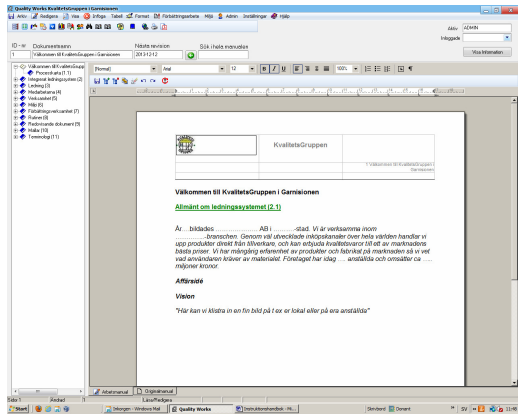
Quality Works KvalitetsGruppen i Garnisionen

Arkiv Redigera Visa Infoga Tabell Format Förbättringsarbete Miljö Admin Inställningar Hjälp

Aktiv ADMIN
Inloggade

Visa Information

ID-nr Dokumentnamn Nästa revision Sök i hela manualen
1 Välkommen till KvalitetsGruppen i Garnisionen 2013-12-12

Välkommen till KvalitetsGrupp
Processkarta (1.1)
Integrerat ledningssystem (2)
Ledning (3)
Medarbetarna (4)
Verksamhet (5)
Miljö (6)
Förbättringsverksamhet (7)
Rutiner (8)
Redovisande dokument (9)
Mallar (10)
Terminologi (11)

(Normal) Arial 12 100%

KvalitetsGruppen

1 Välkommen till KvalitetsGruppen i Garnisionen

Välkommen till KvalitetsGruppen i Garnisionen

Allmänt om ledningssystemet (2.1)

År.... bildades ..................AB i ..............-stad. Vi är verksamma inom ..............-branschen. Genom väl utvecklade inköpskanaler över hela världen handlar vi upp produkter direkt från tillverkare, och kan erbjuda kvalitetsvaror till ett av marknadens bästa priser. Vi har mångårig erfarenhet av produkter och fabrikat på marknaden så vi vet vad användaren kräver av materialet. Företaget har idag .... anställda och omsätter ca .... miljoner kronor.

Affärsidé

Vision

"Här kan vi klistra in en fin bild på t ex er lokal eller på era anställda"

Arbetsmanual Originalmanual

Sida 1 Ändrad Läsa/Redigera

Start Inkorgen - Windows Mail Quality Works Instruktionshandbok - Mi... Skrivbord Dokument SV 11:46